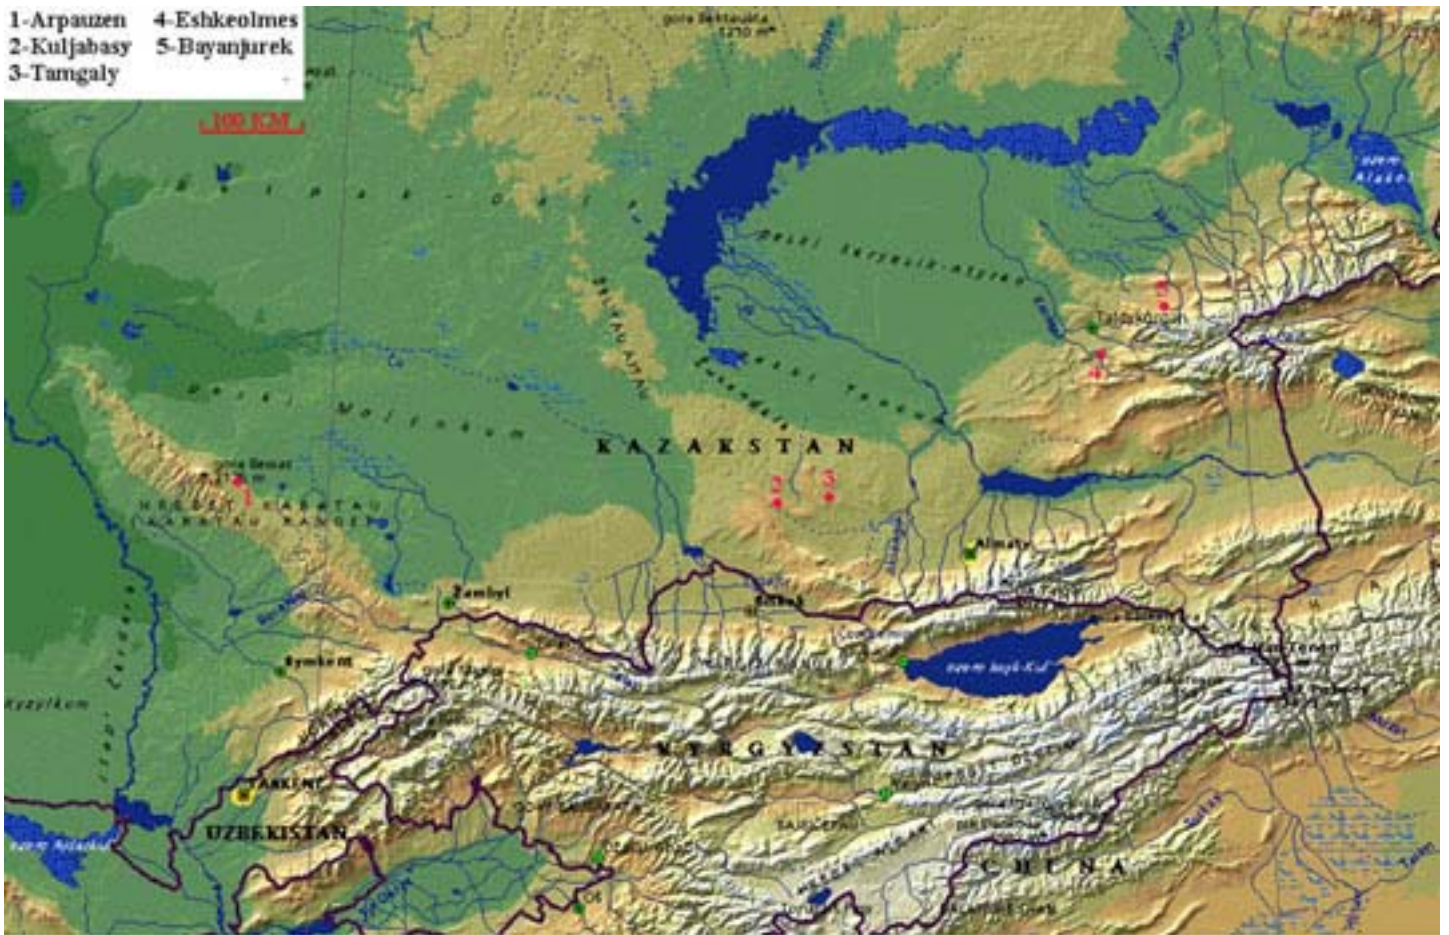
1-Arpauzen 4-Eshkeolmes
2-Kuljabasy 5-Bayanjurek
3-Tamgaly

100 KM

gora Bektauata
1210 m

KAZAKSTAN

Taldykorgan

5

4

2

3

1

Almaty

Zambyl

Bishkek

Symkent

ozero Issyk-Kul

KYRGYZSTAN

TASHKENT

UZBEKISTAN

CHINA

Kyzylkum

ozero Alakol

Karatau Range